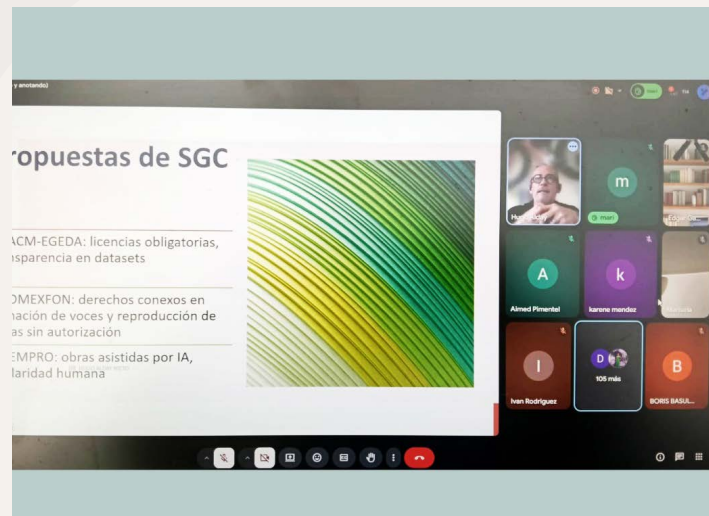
y anotando)

ropuestas de SGC

ACM-EGEDA: licencias obligatorias, nsparencia en datasets

OMEXFON: derechos conexos en nación de voces y reproducción de as sin autorización

EMPRO: obras asistidas por IA, laridad humana

m

mari

Aimed Pimentel

A

k

karene mendez

I

Ivan Rodriguez

D

105 más

B

BORIS BASUL...